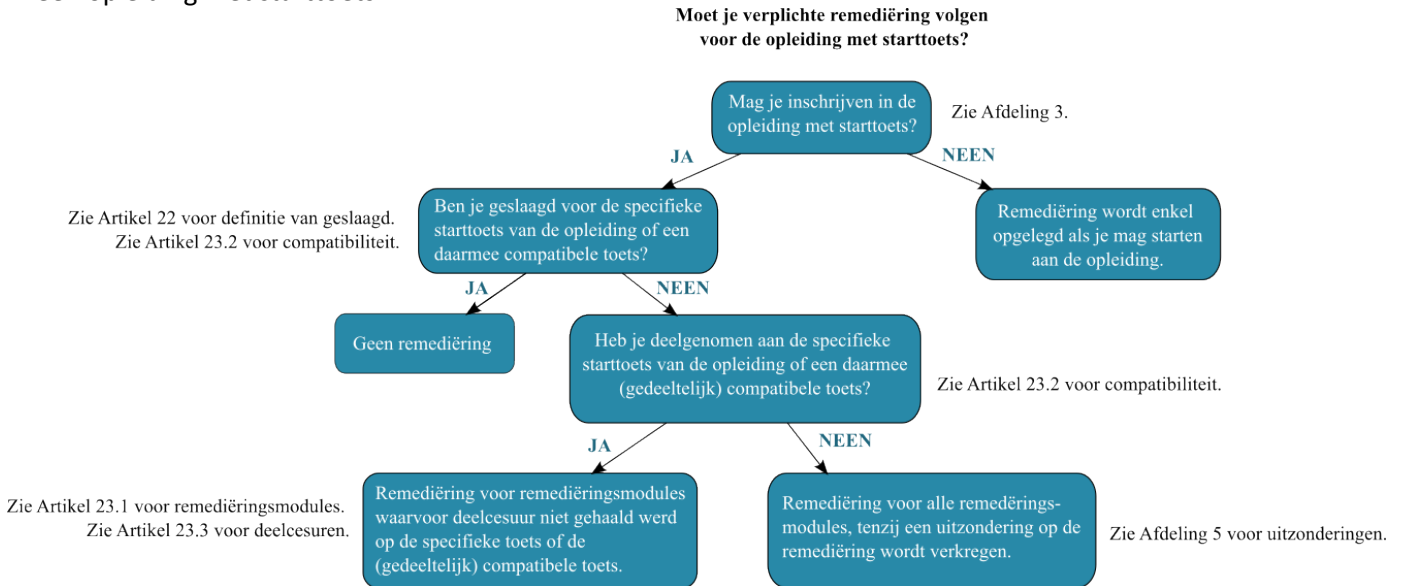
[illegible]

Moet je verplichte remediëring volgen voor de opleiding met starttoets?

Mag je inschrijven in de opleiding met starttoets?

Zie Afdeling 3.

JA

NEEN

Zie Artikel 22 voor definitie van geslaagd.
Zie Artikel 23.2 voor compatibiliteit.

Ben je geslaagd voor de specifieke starttoets van de opleiding of een daarmee compatibele toets?

Remediëring wordt enkel opgelegd als je mag starten aan de opleiding.

JA

NEEN

Geen remediëring

Heb je deelgenomen aan de specifieke starttoets van de opleiding of een daarmee (gedeeltelijk) compatibele toets?

Zie Artikel 23.2 voor compatibiliteit.

JA

NEEN

Zie Artikel 23.1 voor remediëringsmodules.
Zie Artikel 23.3 voor deelcesuren.

Remediëring voor remediëringsmodules waarvoor deelcesuur niet gehaald werd op de specifieke toets of de (gedeeltelijk) compatibele toets.

Remediëring voor alle remedërings-modules, tenzij een uitzondering op de remediëring wordt verkregen.

Zie Afdeling 5 voor uitzonderingen.